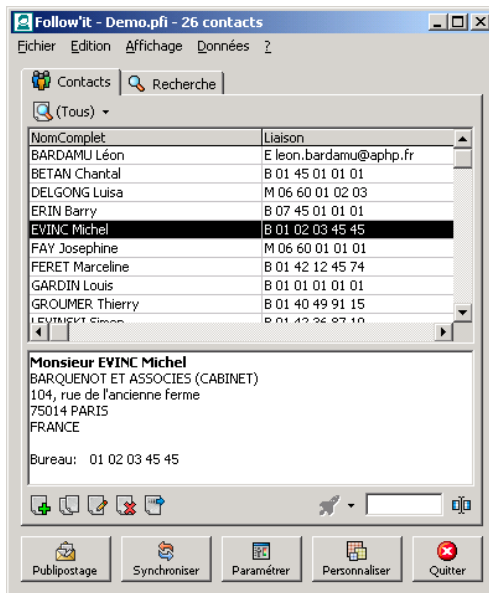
Follow'it - Demo.pfi - 26 contacts

Fichier Edition Affichage Données ?

Contacts | Recherche

(Tous)

| NomComplet | Liaison |
|---|---|
| BARDAMU Léon | E leon.bardamu@aphp.fr |
| BETAN Chantal | B 01 45 01 01 01 |
| DELGONG Luisa | M 06 60 01 02 03 |
| ERIN Barry | B 07 45 01 01 01 |
| EVINC Michel | B 01 02 03 45 45 |
| FAY Josephine | M 06 60 01 01 01 |
| FERET Marceline | B 01 42 12 45 74 |
| GARDIN Louis | B 01 01 01 01 01 |
| GROUMER Thierry | B 01 40 49 91 15 |
| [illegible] | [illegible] |

Monsieur EVINC Michel
BARQUENOT ET ASSOCIES (CABINET)
104, rue de l'ancienne ferme
75014 PARIS
FRANCE

Bureau: 01 02 03 45 45

Publipostage | Synchroniser | Paramétrer | Personnaliser | Quitter